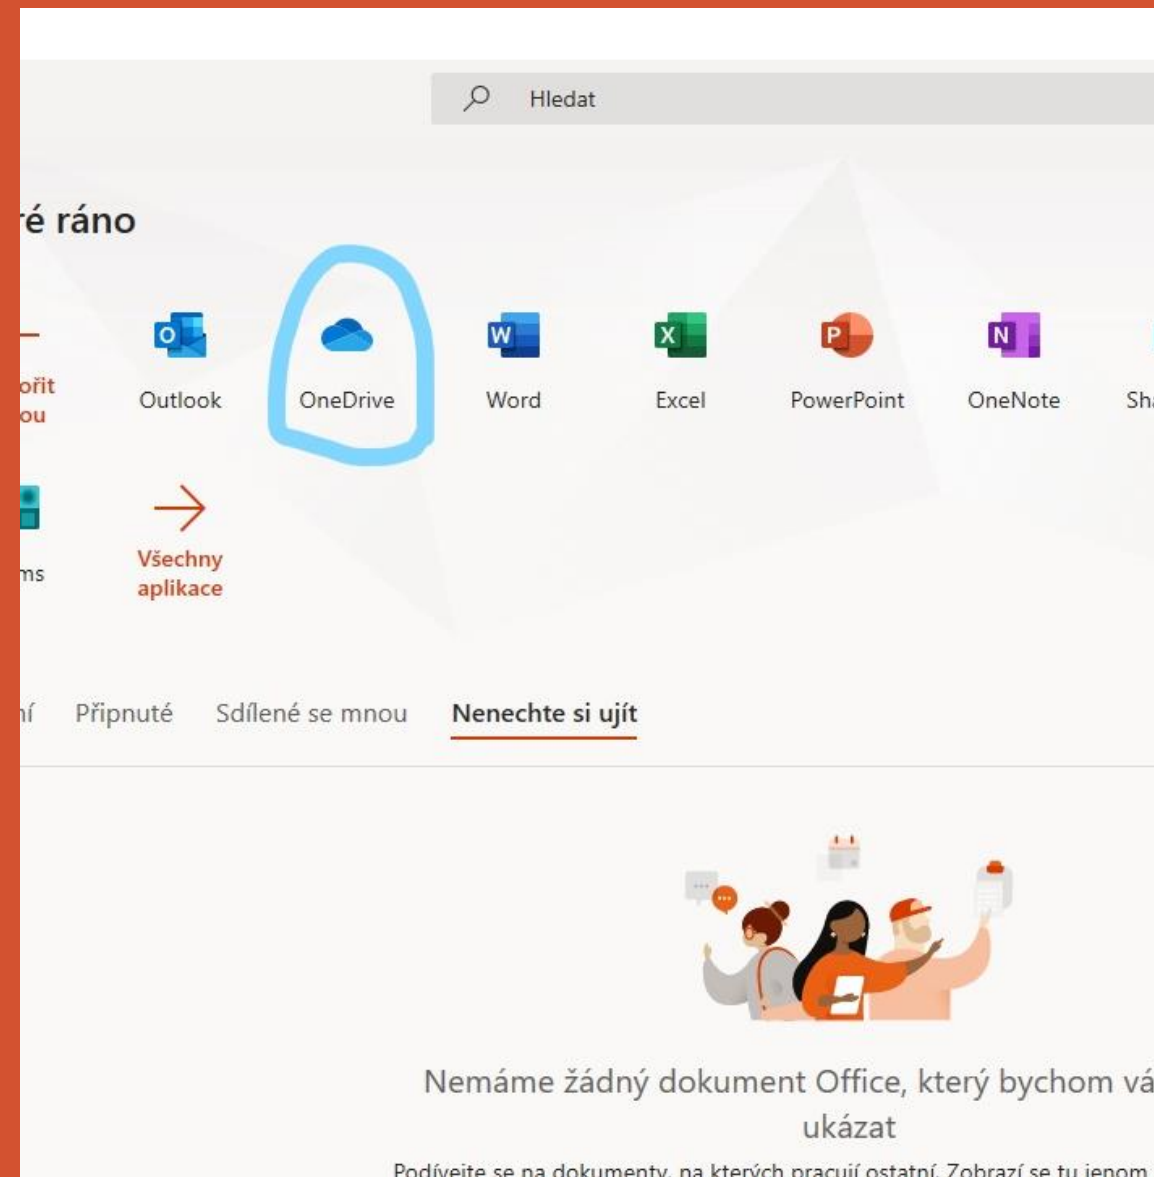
Hledat

é ráno

řit
ou

Outlook

OneDrive

Word

Excel

PowerPoint

OneNote

Sh

ms

Všechny aplikace

ní

Připnuté

Sdílené se mnou

Nenechte si ujít

Nemáme žádný dokument Office, který bychom vá
ukázat

Podívejte se na dokumenty, na kterých pracují ostatní. Zobrazí se tu jenom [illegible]